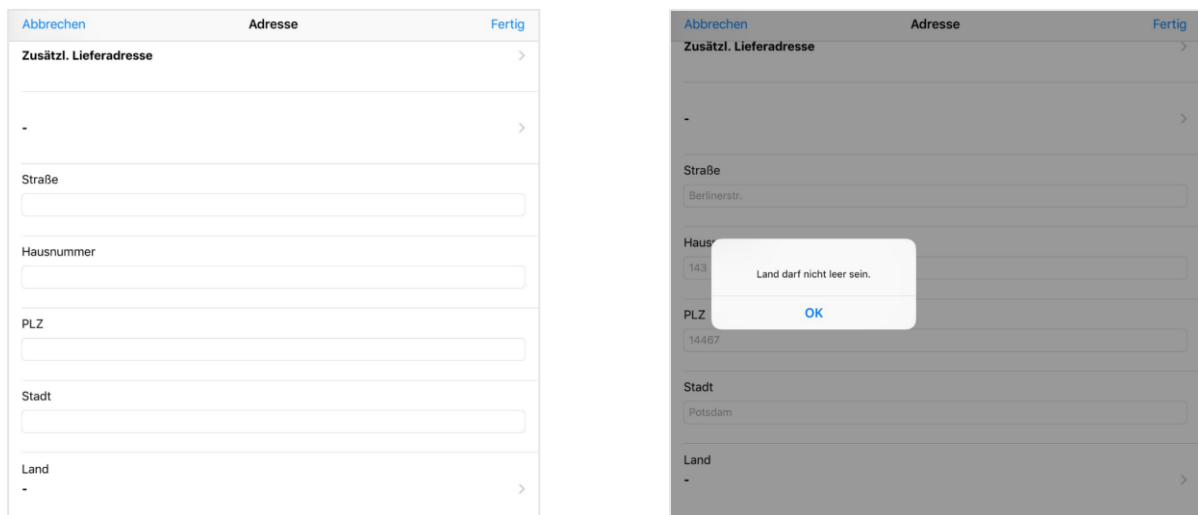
Abbrechen Adresse Fertig

Zusätzl. Lieferadresse

-

Straße

Hausnummer

PLZ

Stadt

Land

-

Abbrechen Adresse Fertig

Zusätzl. Lieferadresse

-

Straße

Berlinerstr.

Haus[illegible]

143

Land darf nicht leer sein.

OK

PLZ

14467

Stadt

Potsdam

Land

-